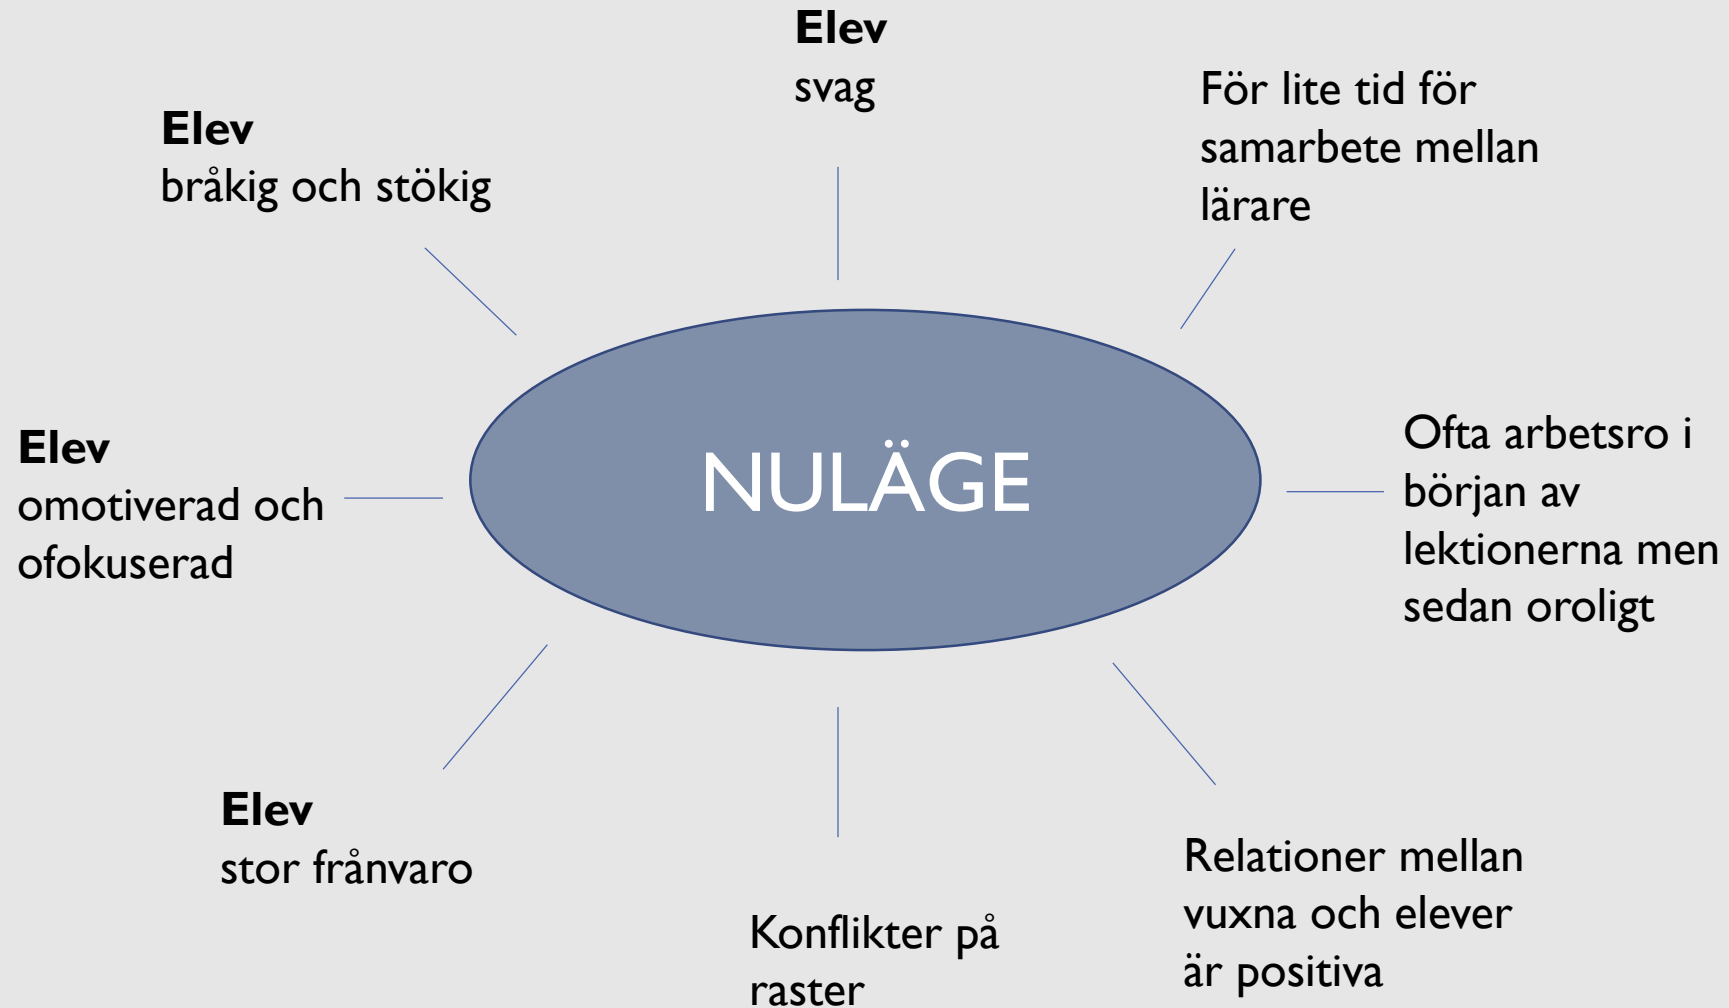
**Elev**
svag

För lite tid för samarbete mellan lärare

**Elev**
bråkig och stökig

**Elev**
omotiverad och ofokuserad

NULÄGE

Ofta arbetsro i början av lektionerna men sedan oroligt

**Elev**
stor frånvaro

Relationer mellan vuxna och elever är positiva

Konflikter på raster